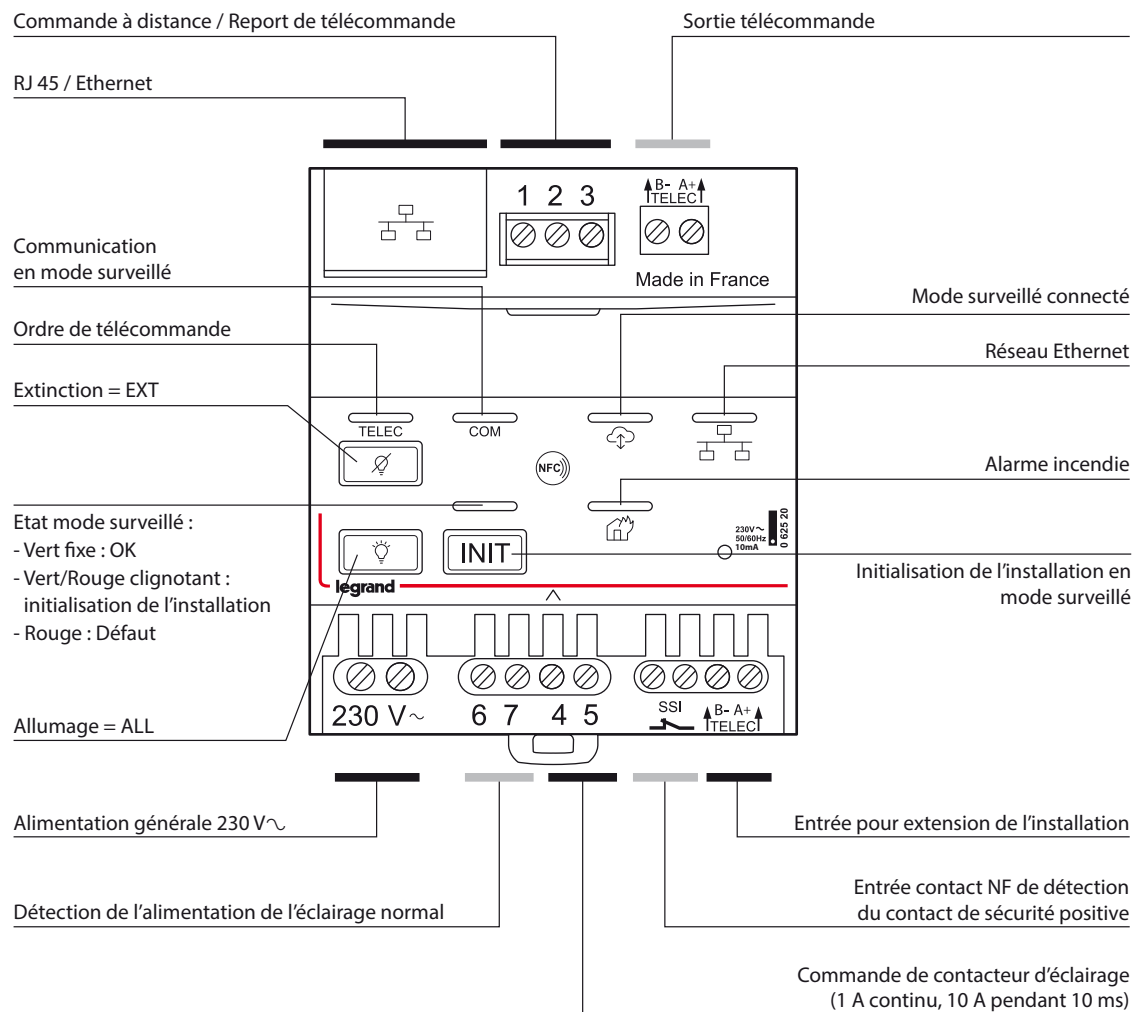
Commande à distance / Report de télécommande

Sortie télécommande

RJ 45 / Ethernet

1 2 3

B- A+
TELEC

Made in France

Communication en mode surveillé

Mode surveillé connecté

Ordre de télécommande

Réseau Ethernet

Extinction = EXT

TELEC

COM

NFC

Alarme incendie

Etat mode surveillé :
- Vert fixe : OK
- Vert/Rouge clignotant : initialisation de l'installation
- Rouge : Défaut

INIT

230V~
50/60Hz
10mA

0 625 20

legrand

Initialisation de l'installation en mode surveillé

230 V~ 6 7 4 5 SSI B- A+ TELEC

Allumage = ALL

Alimentation générale 230 V~

Entrée pour extension de l'installation

Entrée contact NF de détection du contact de sécurité positive

Détection de l'alimentation de l'éclairage normal

Commande de contacteur d'éclairage (1 A continu, 10 A pendant 10 ms)